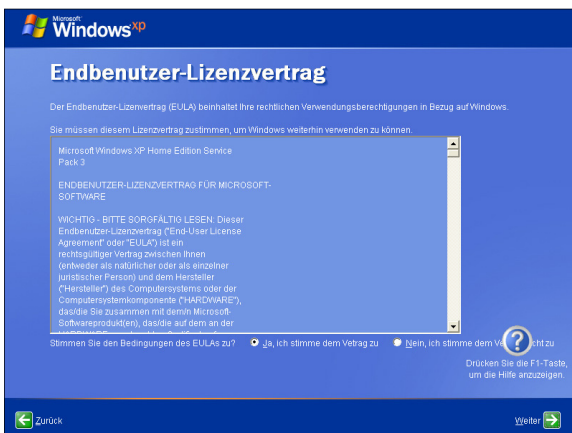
Microsoft Windows xp

Endbenutzer-Lizenzvertrag

Der Endbenutzer-Lizenzvertrag (EULA) beinhaltet Ihre rechtlichen Verwendungsberechtigungen in Bezug auf Windows.

Sie müssen diesem Lizenzvertrag zustimmen, um Windows weiterhin verwenden zu können.

Microsoft Windows XP Home Edition Service Pack 3

ENDBENUTZER-LIZENZVERTRAG FÜR MICROSOFT-SOFTWARE

WICHTIG - BITTE SORGFÄLTIG LESEN: Dieser Endbenutzer-Lizenzvertrag ("End-User License Agreement" oder "EULA") ist ein rechtsgültiger Vertrag zwischen Ihnen (entweder als natürlicher oder als einzelner juristischer Person) und dem Hersteller ("Hersteller") des Computersystems oder der Computersystemkomponente ("HARDWARE"), das/die Sie zusammen mit dem/n Microsoft-Softwareprodukt(en), das/die auf dem an der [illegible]

Stimmen Sie den Bedingungen des EULAs zu? Ja, ich stimme dem Vetrag zu Nein, ich stimme dem V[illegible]icht zu

Drücken Sie die F1-Taste, um die Hilfe anzuzeigen.

Zurück

Weiter